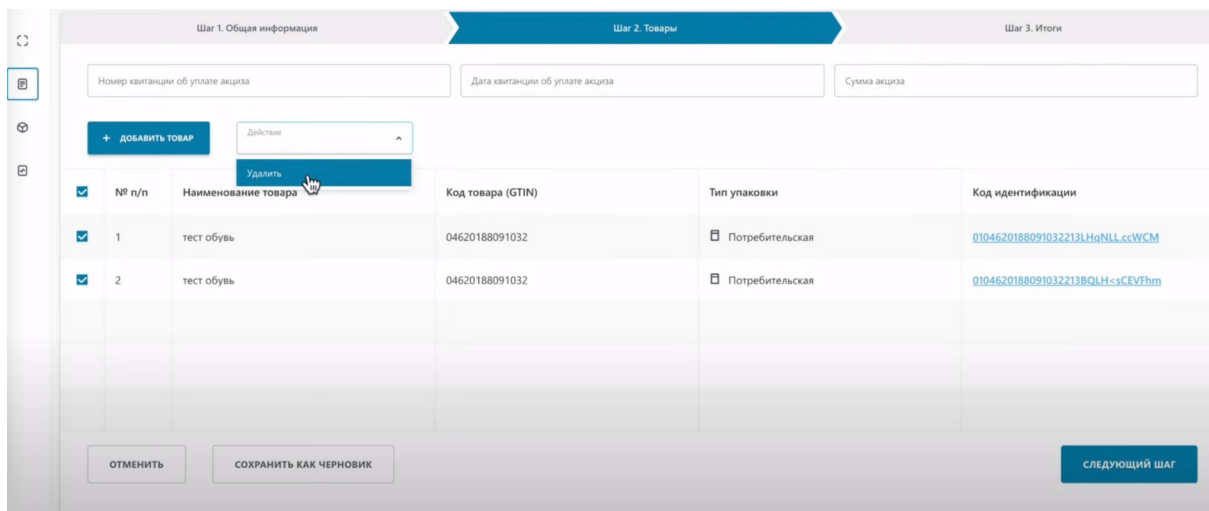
Шаг 1. Общая информация

Шаг 2. Товары

Шаг 3. Итоги

Номер квитанции об уплате акциза

Дата квитанции об уплате акциза

Сумма акциза

+ ДОБАВИТЬ ТОВАР

Действие

Удалить

| | № п/п | Наименование товара | Код товара (GTIN) | Тип упаковки | Код идентификации |
|---|---|---|---|---|---|
| | 1 | тест обувь | 04620188091032 | Потребительская | 010462018809103221LHqNLL.ccWCM |
| | 2 | тест обувь | 04620188091032 | Потребительская | 010462018809103221BQLH<sCEVFhm |

ОТМЕНИТЬ

СОХРАНИТЬ КАК ЧЕРНОВИК

СЛЕДУЮЩИЙ ШАГ